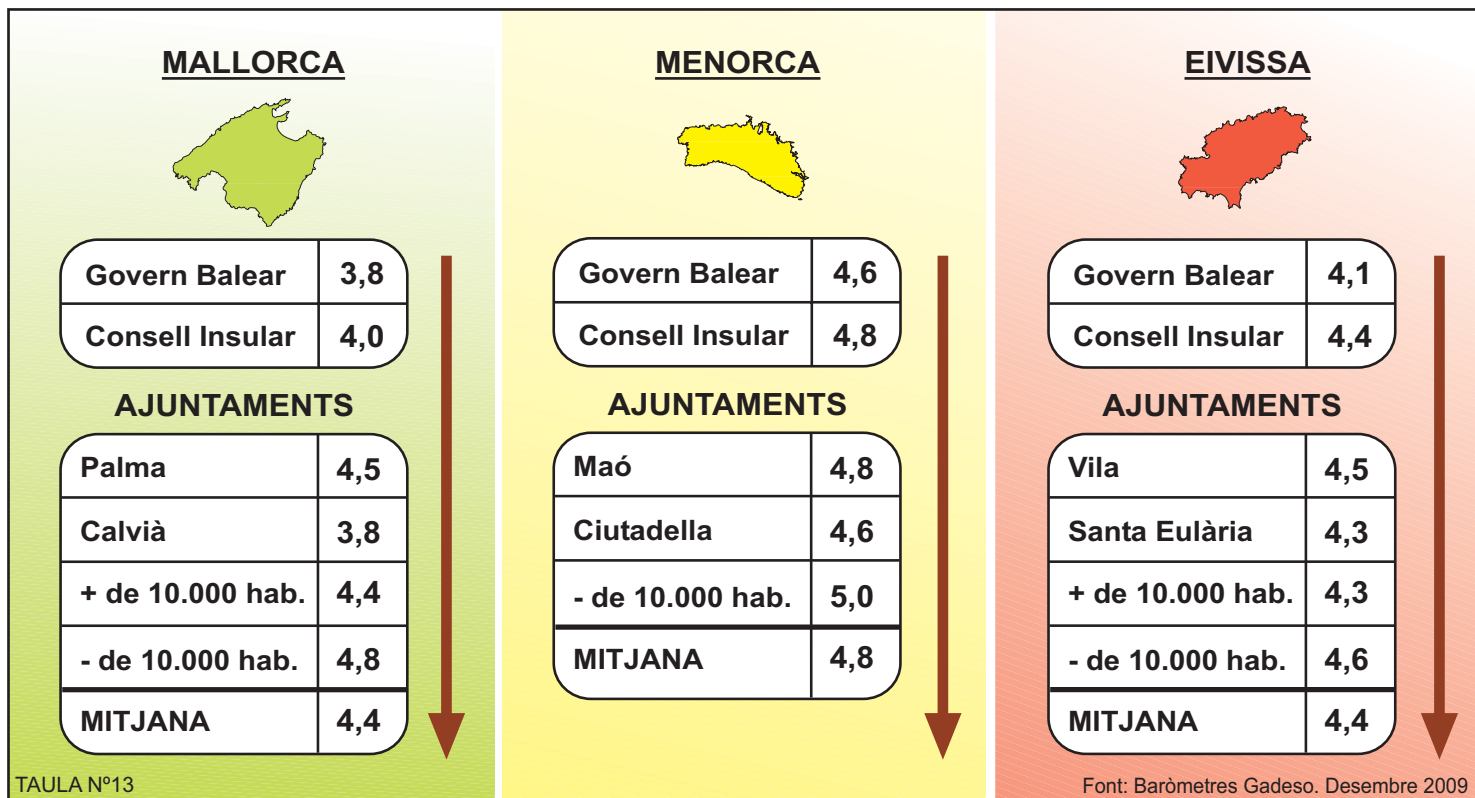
MALLORCA

| Govern Balear | 3,8 |
|---|---|
| Consell Insular | 4,0 |

AJUNTAMENTS

| Palma | 4,5 |
|---|---|
| Calvià | 3,8 |
| + de 10.000 hab. | 4,4 |
| - de 10.000 hab. | 4,8 |
| MITJANA | 4,4 |

MENORCA

| Govern Balear | 4,6 |
|---|---|
| Consell Insular | 4,8 |

AJUNTAMENTS

| Maó | 4,8 |
|---|---|
| Ciutadella | 4,6 |
| - de 10.000 hab. | 5,0 |
| MITJANA | 4,8 |

EIVISSA

| Govern Balear | 4,1 |
|---|---|
| Consell Insular | 4,4 |

AJUNTAMENTS

| Vila | 4,5 |
|---|---|
| Santa Eulària | 4,3 |
| + de 10.000 hab. | 4,3 |
| - de 10.000 hab. | 4,6 |
| MITJANA | 4,4 |

TAULA Nº13

Font: Baròmetres Gadeso. Desembre 2009